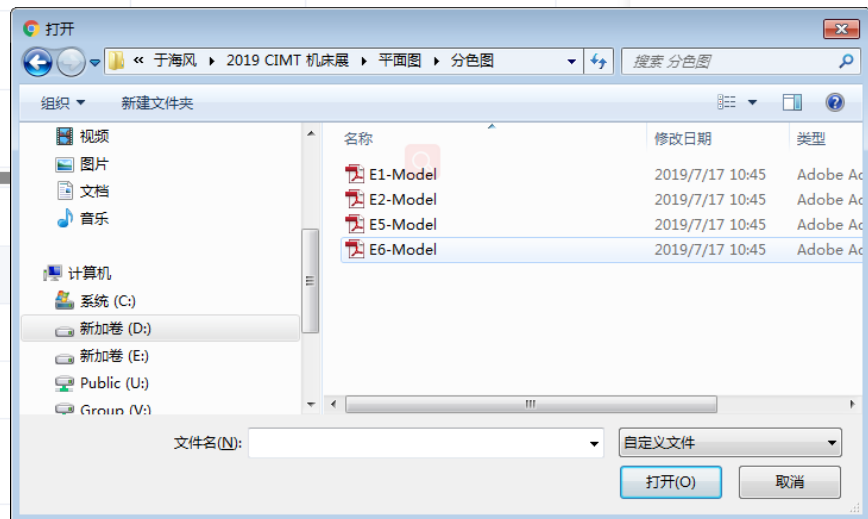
打开

« 于海风 ▸ 2019 CIMT 机床展 ▸ 平面图 ▸ 分色图

搜索 分色图

组织 ▾ 新建文件夹

视频
图片
文档
音乐

计算机
系统 (C:)
新加卷 (D:)
新加卷 (E:)
Public (U:)
Group (V:)

| 名称 | 修改日期 | 类型 |
|---|---|---|
| E1-Model | 2019/7/17 10:45 | Adobe Ac |
| E2-Model | 2019/7/17 10:45 | Adobe Ac |
| E5-Model | 2019/7/17 10:45 | Adobe Ac |
| E6-Model | 2019/7/17 10:45 | Adobe Ac |

文件名(N):

自定义文件

打开(O)

取消